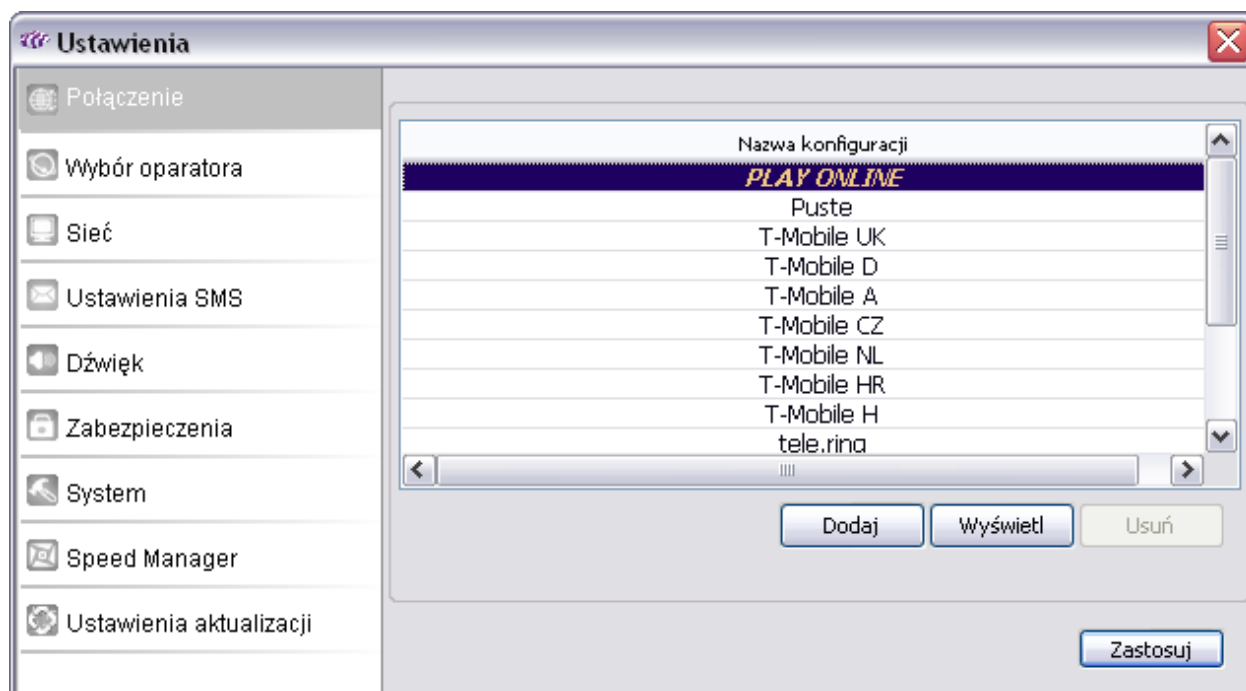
Ustawienia

Połączenie

Wybór oparatora

Sieć

Ustawienia SMS

Dźwięk

Zabezpieczenia

System

Speed Manager

Ustawienia aktualizacji

| Nazwa konfiguracji |
|---|
| PLAY ONLINE |
| Puste |
| T-Mobile UK |
| T-Mobile D |
| T-Mobile A |
| T-Mobile CZ |
| T-Mobile NL |
| T-Mobile HR |
| T-Mobile H |
| tele.ring |

Dodaj Wyświetl Usuń

Zastosuj